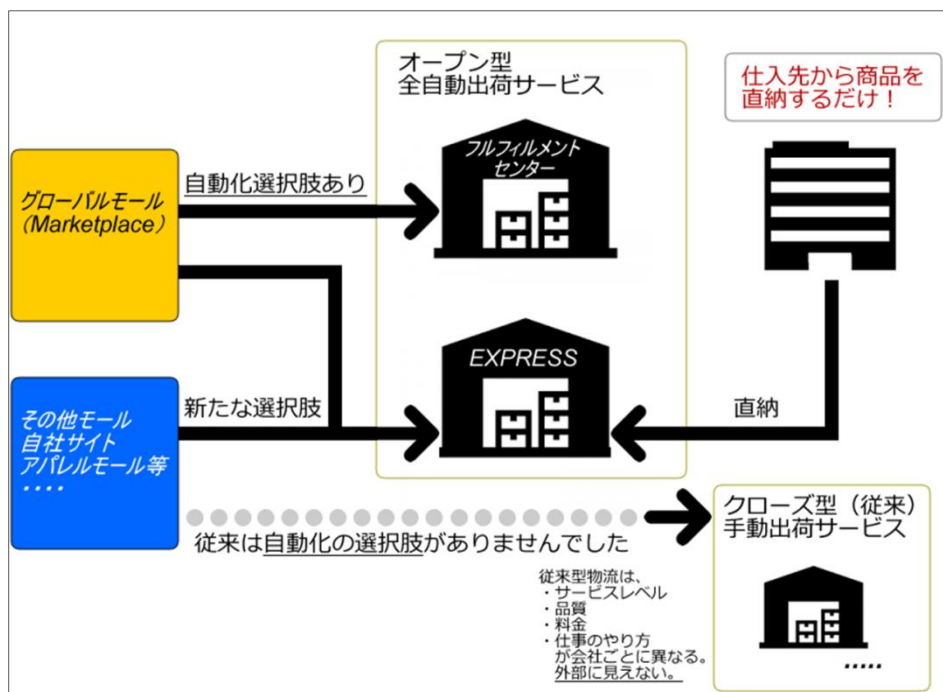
オープン型
全自動出荷サービス

仕入先から商品を
直納するだけ！

グローバルモール
（Marketplace）

自動化選択肢あり

フルフィルメント
センター

EXPRESS

その他モール
自社サイト
アパレルモール等
・・・・

新たな選択肢

直納

クローズ型（従来）
手動出荷サービス

従来は自動化の選択肢がありませんでした

従来型物流は、
・サービスレベル
・品質
・料金
・仕事のやり方
が会社ごとに異なる。
外部に見えない。

.....